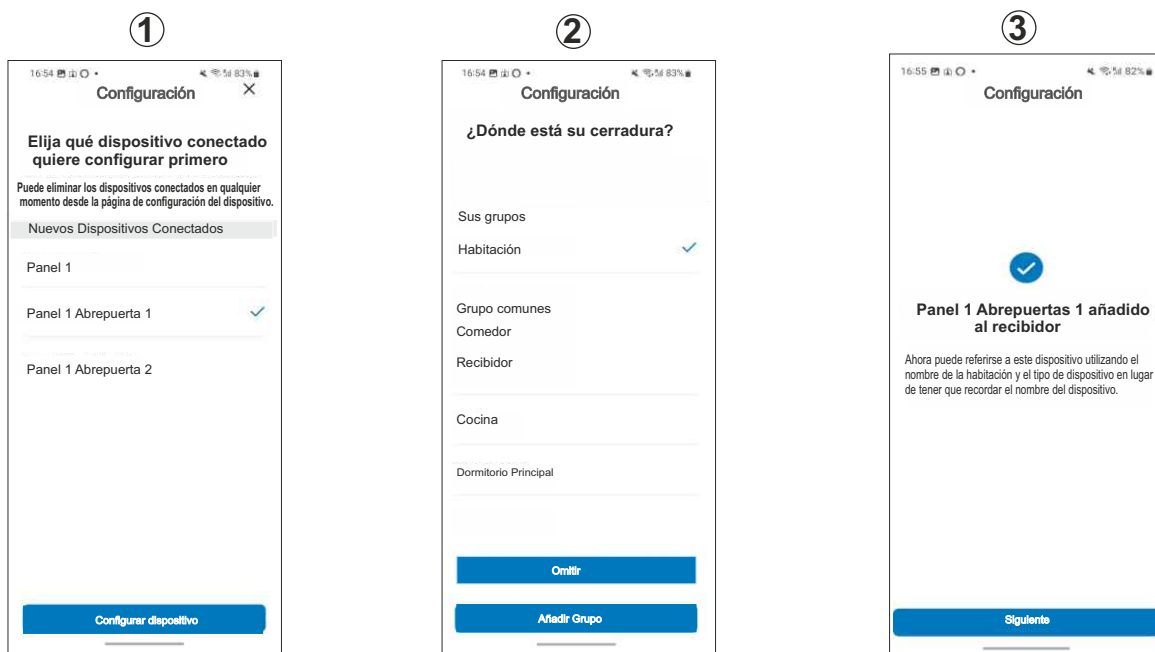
①

16:54 · 83%
Configuración ×

Elija qué dispositivo conectado quiere configurar primero

Puede eliminar los dispositivos conectados en qualquier momento desde la página de configuración del dispositivo.

Nuevos Dispositivos Conectados

Panel 1

Panel 1 Abrepuerta 1

Panel 1 Abrepuerta 2

Configurar dispositivo

②

16:54 · 83%
Configuración

¿Dónde está su cerradura?

Sus grupos

Habitación

Grupo comunes

Comedor

Recibidor

Cocina

Dormitorio Principal

Omitir

Añadir Grupo

③

16:55 · 82%
Configuración

Panel 1 Abrepuertas 1 añadido al recibidor

Ahora puede referirse a este dispositivo utilizando el nombre de la habitación y el tipo de dispositivo en lugar de tener que recordar el nombre del dispositivo.

Siguiente